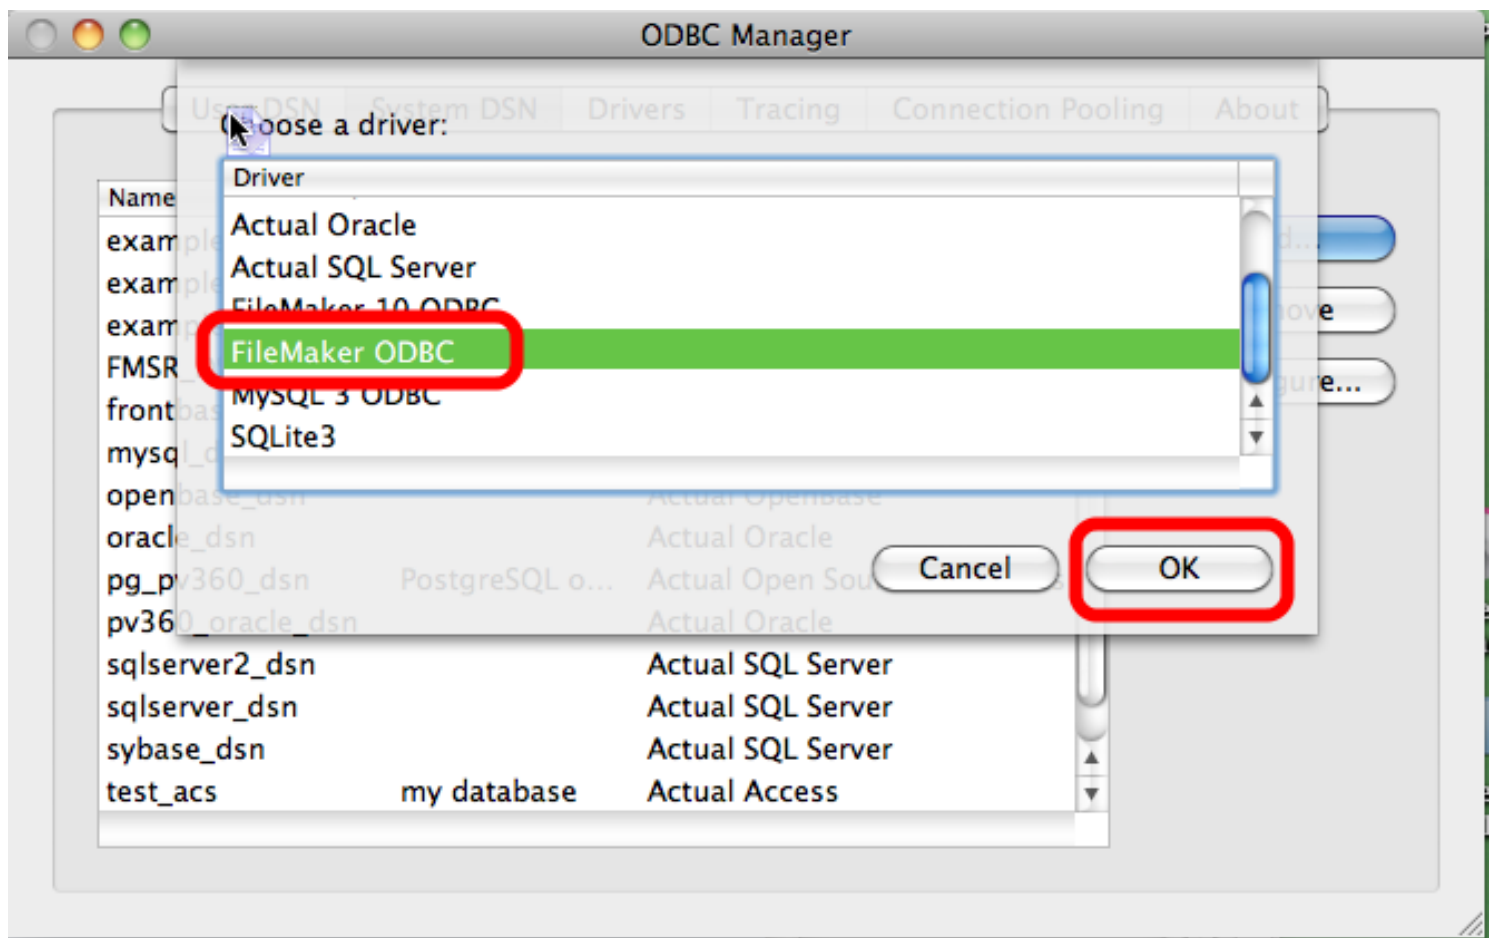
ODBC Manager

User DSN | System DSN | Drivers | Tracing | Connection Pooling | About

Choose a driver:

| Driver |
|---|
| Actual Oracle |
| Actual SQL Server |
| FileMaker 10 ODBC |
| FileMaker ODBC |
| MySQL 3 ODBC |
| SQLite3 |

Cancel
OK

Name
example
example
example
FMSR
frontbase
mysql_d
openbase_dsn
oracle_dsn
pg_pv360_dsn PostgreSQL o... Actual Open Sou
pv360_oracle_dsn Actual Oracle
sqlserver2_dsn Actual SQL Server
sqlserver_dsn Actual SQL Server
sybase_dsn Actual SQL Server
test_acs my database Actual Access

Actual OpenBase
Actual Oracle

Add...
Remove
Configure...